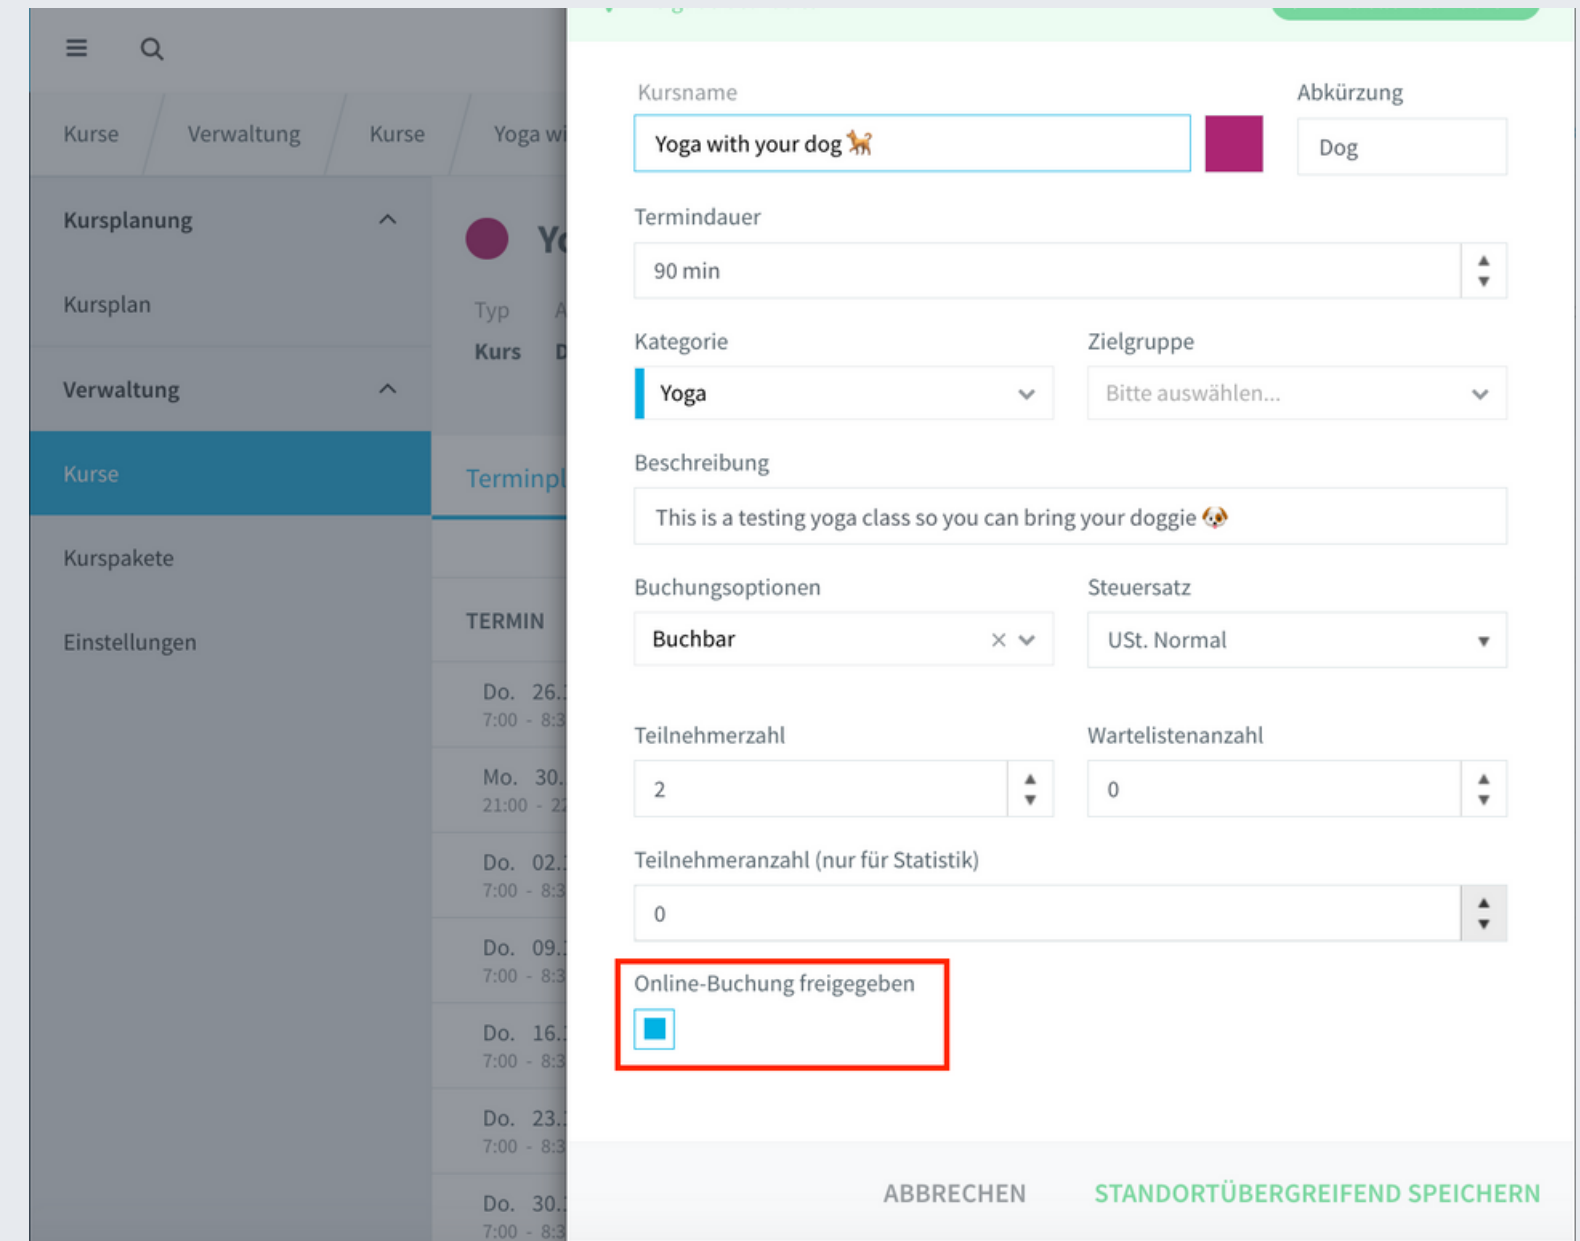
Kurse | Verwaltung | Kurse | Yoga wi

Kursplanung

Kursplan

Verwaltung

Kurse

Kursepakete

Einstellungen

Yo

Typ

Kurs

Terminpl

TERMIN

Do. 26.
7:00 - 8:3

Mo. 30.
21:00 - 2

Do. 02.
7:00 - 8:3

Do. 09.
7:00 - 8:3

Do. 16.
7:00 - 8:3

Do. 23.
7:00 - 8:3

Do. 30.
7:00 - 8:3

Kursname

Yoga with your dog 🐈

Abkürzung

Dog

Termindauer

90 min

Kategorie

Yoga

Zielgruppe

Bitte auswählen...

Beschreibung

This is a testing yoga class so you can bring your doggie 🐶

Buchungsoptionen

Buchbar

Steuersatz

USt. Normal

Teilnehmerzahl

2

Wartelistenanzahl

0

Teilnehmeranzahl (nur für Statistik)

0

Online-Buchung freigegeben

ABBRECHEN

STANDORTÜBERGREIFEND SPEICHERN